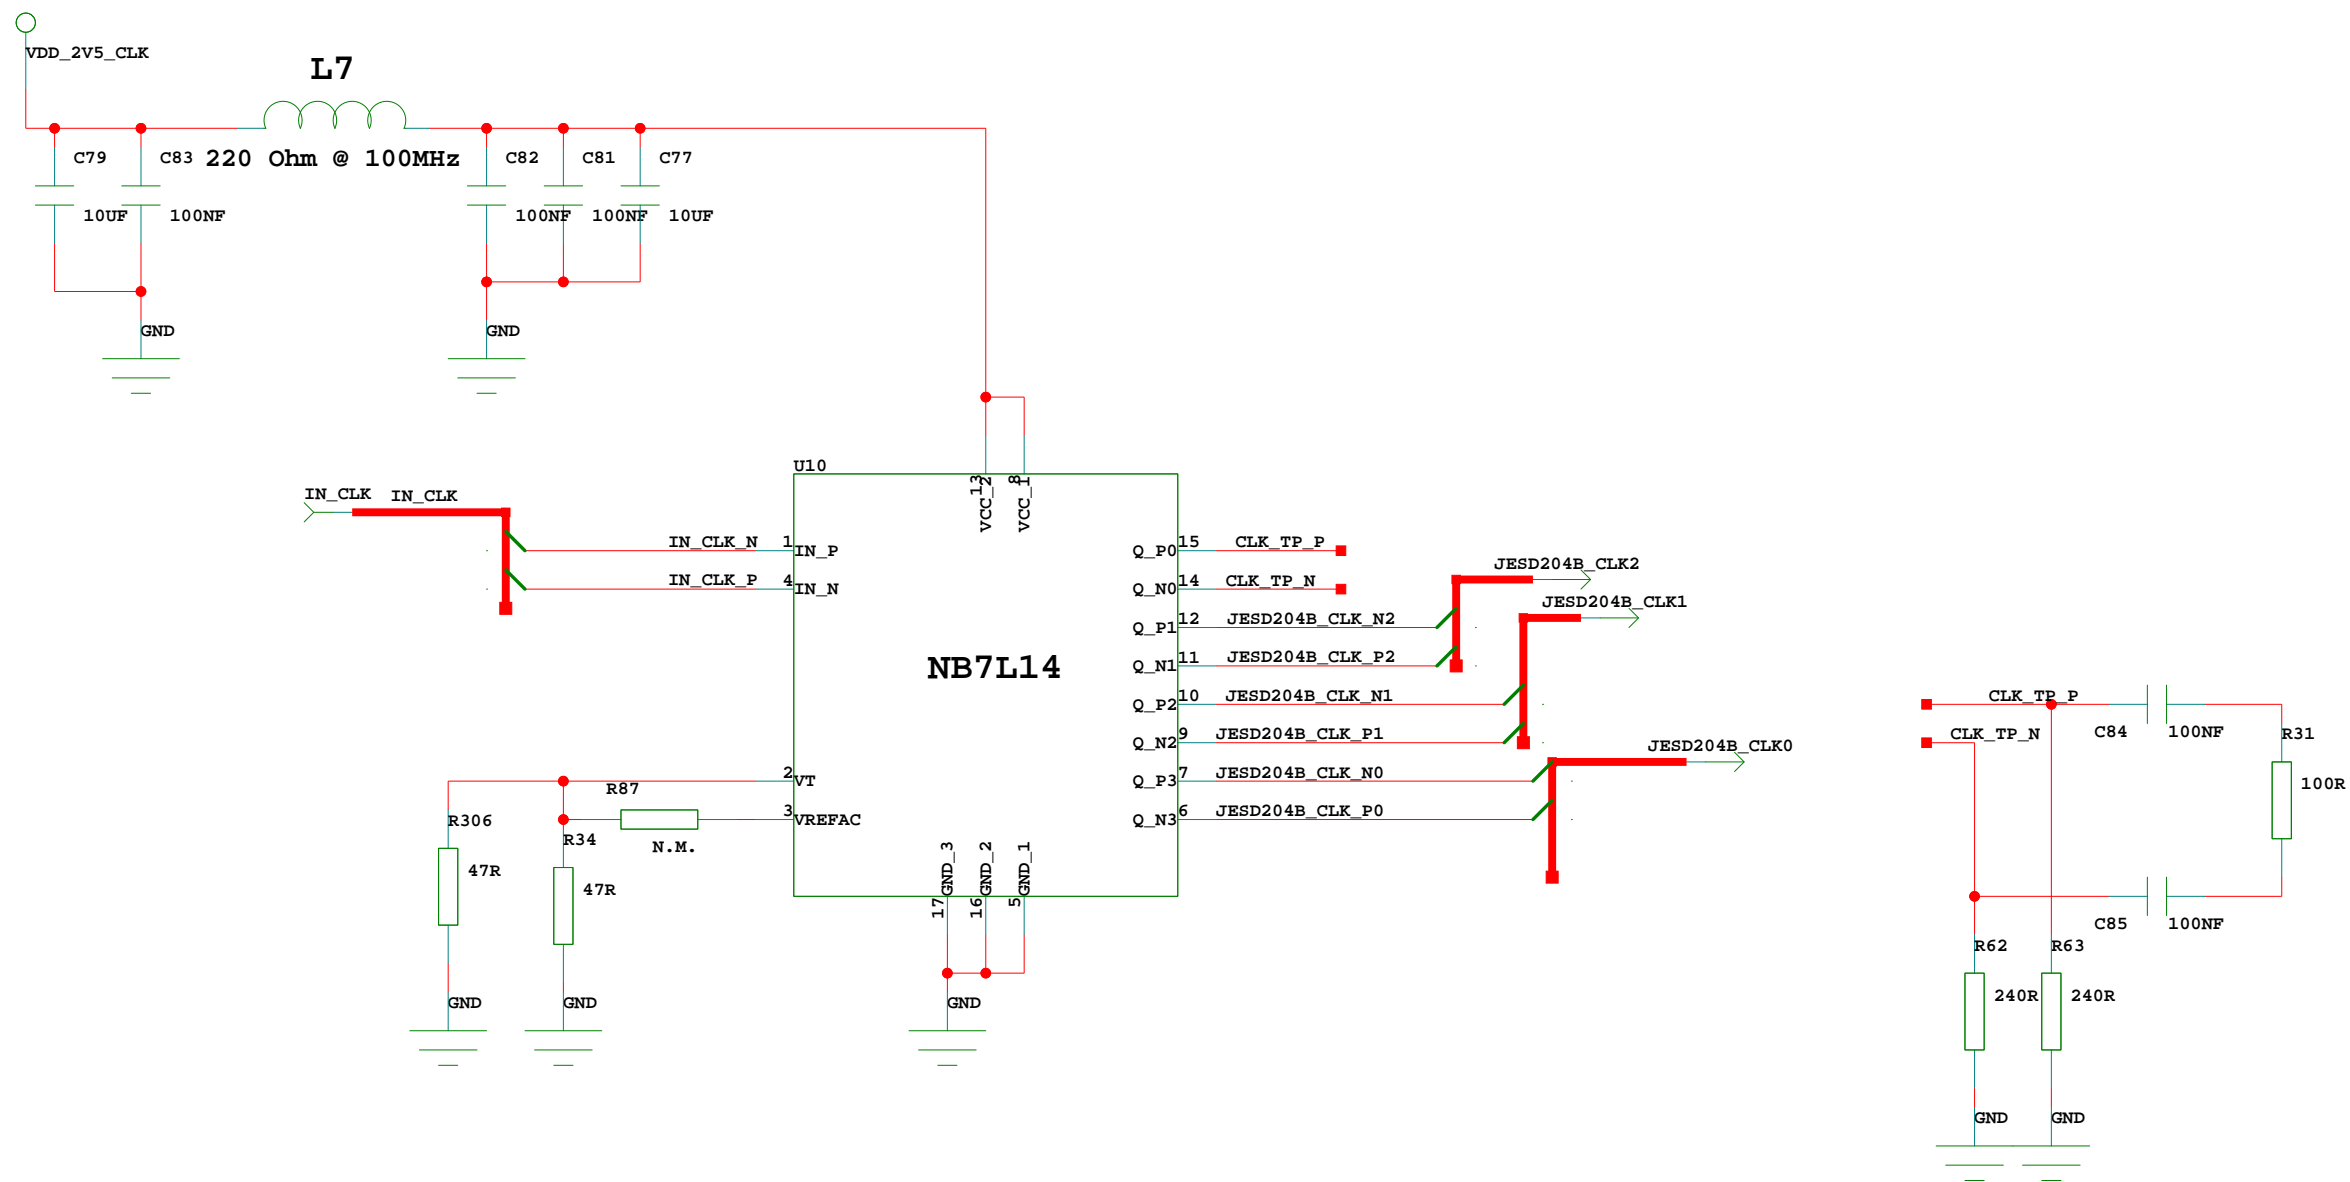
VDD_2V5_CLK

L7

C79 C83 220 Ohm @ 100MHz C82 C81 C77

10UF 100NF 100NF 100NF 10UF

GND GND

U10

VCC_2 13 VCC_1 8

IN_CLK IN_CLK

IN_CLK_N 1 IN_P
IN_CLK_P 4 IN_N

NB7L14

Q_P0 15 CLK_TP_P
Q_N0 14 CLK_TP_N
Q_P1 12 JESD204B_CLK_N2
Q_N1 11 JESD204B_CLK_P2
Q_P2 10 JESD204B_CLK_N1
Q_N2 9 JESD204B_CLK_P1
Q_P3 7 JESD204B_CLK_N0
Q_N3 6 JESD204B_CLK_P0

JESD204B_CLK2
JESD204B_CLK1
JESD204B_CLK0

2 VT
3 VREFAC

R87
R306
R34
N.M.
47R
47R

GND_3 17 GND_2 16 GND_1 5

GND GND GND

CLK_TP_P
CLK_TP_N
C84 100NF
R31
100R
C85 100NF
R62 R63
240R 240R
GND GND